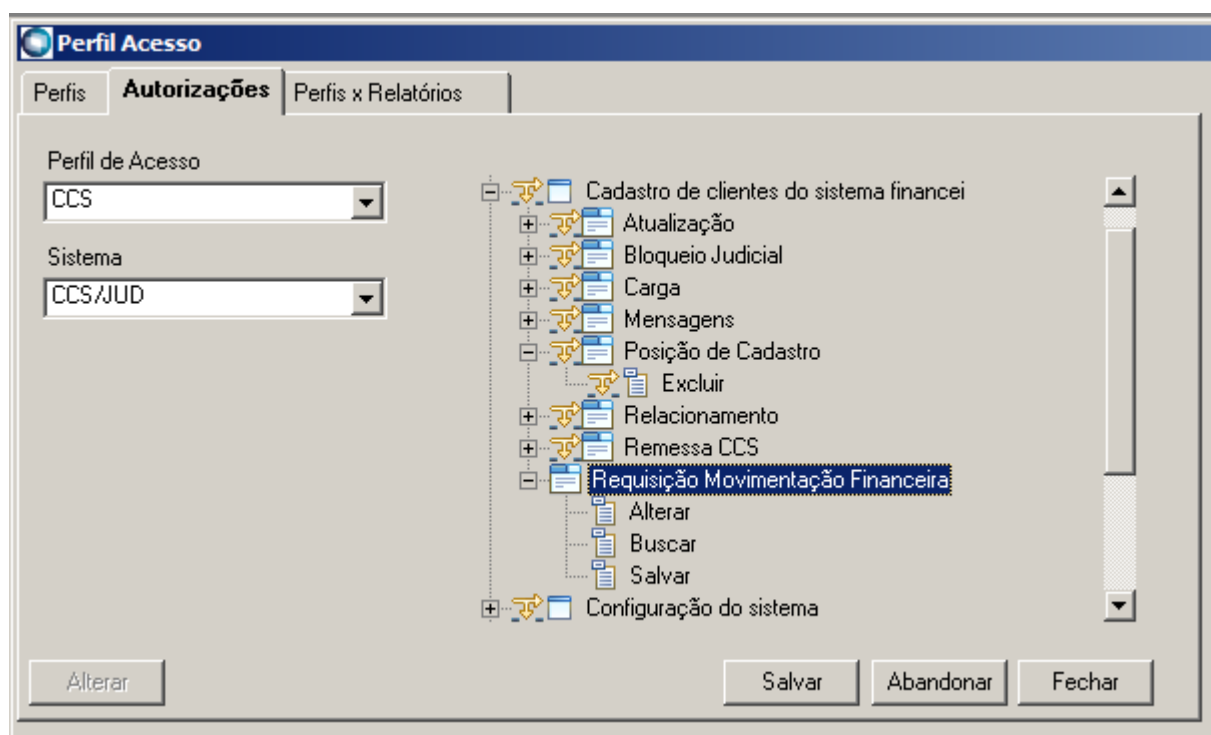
Perfil Acesso

Perfis | Autorizações | Perfis x Relatórios

Perfil de Acesso
CCS

Sistema
CCS/JUD

Cadastro de clientes do sistema financei
Atualização
Bloqueio Judicial
Carga
Mensagens
Posição de Cadastro
Excluir
Relacionamento
Remessa CCS
Requisição Movimentação Financeira
Alterar
Buscar
Salvar
Configuração do sistema

Alterar

Salvar
Abandonar
Fechar